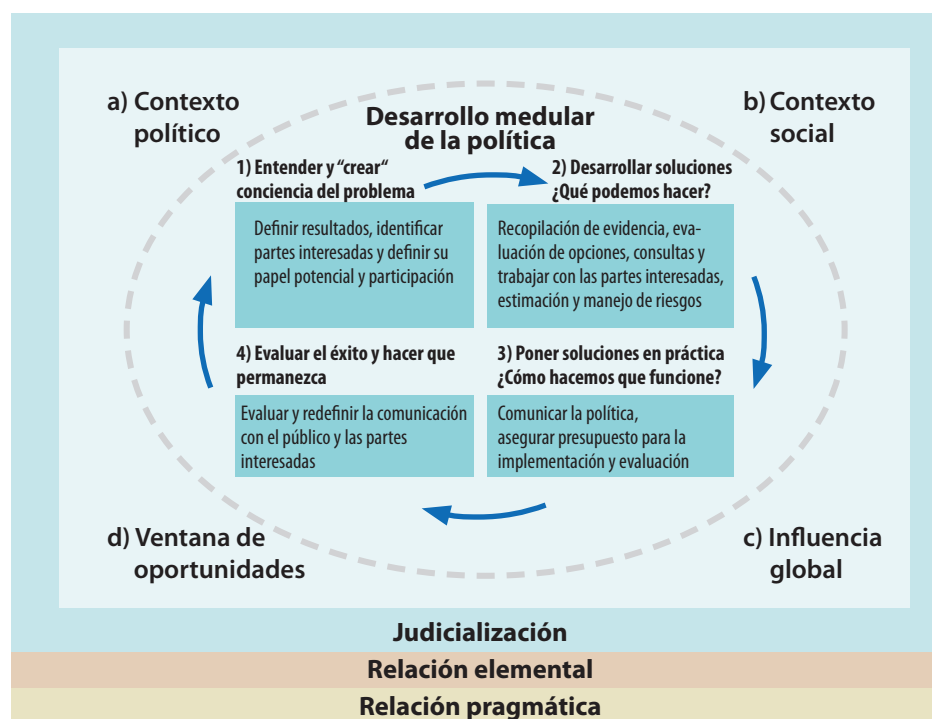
a) Contexto político

Desarrollo medular de la política

b) Contexto social

1) Entender y "crear" conciencia del problema

Definir resultados, identificar partes interesadas y definir su papel potencial y participación

2) Desarrollar soluciones ¿Qué podemos hacer?

Recopilación de evidencia, evaluación de opciones, consultas y trabajar con las partes interesadas, estimación y manejo de riesgos

4) Evaluar el éxito y hacer que permanezca

Evaluar y redefinir la comunicación con el público y las partes interesadas

3) Poner soluciones en práctica ¿Cómo hacemos que funcione?

Comunicar la política, asegurar presupuesto para la implementación y evaluación

d) Ventana de oportunidades

c) Influencia global

Judicialización

Relación elemental

Relación pragmática